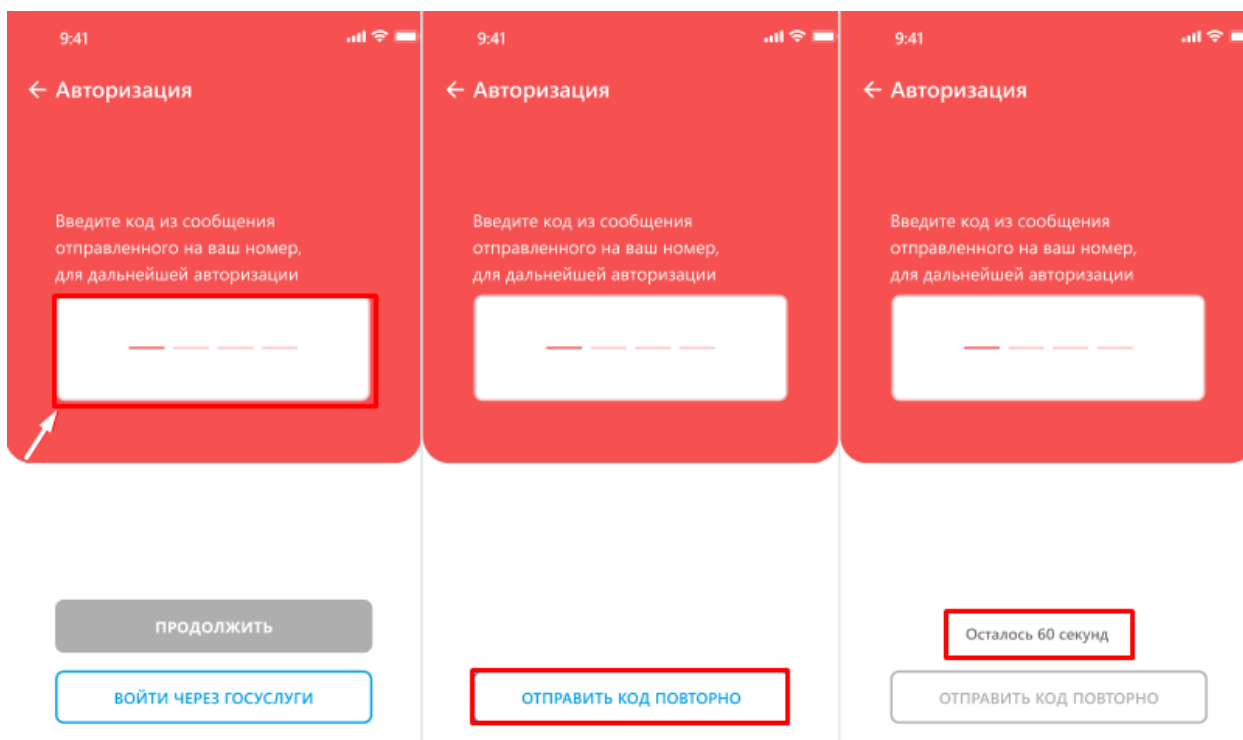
9:41

← Авторизация

Введите код из сообщения отправленного на ваш номер, для дальнейшей авторизации

ПРОДОЛЖИТЬ

ВОЙТИ ЧЕРЕЗ ГОСУСЛУГИ

9:41

← Авторизация

Введите код из сообщения отправленного на ваш номер, для дальнейшей авторизации

ОТПРАВИТЬ КОД ПОВТОРНО

9:41

← Авторизация

Введите код из сообщения отправленного на ваш номер, для дальнейшей авторизации

Осталось 60 секунд

ОТПРАВИТЬ КОД ПОВТОРНО